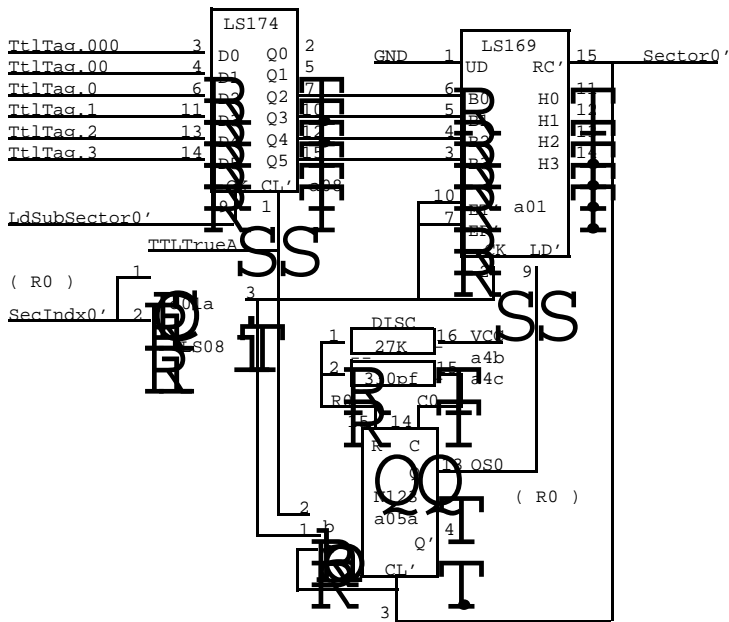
LS174
TtlTag.000 3 D0 Q0 2
TtlTag.00 4 D1 Q1 5
TtlTag.0 6 D2 Q2 7
TtlTag.1 11 D3 Q3 10
TtlTag.2 13 D4 Q4 12
TtlTag.3 14 D5 Q5 15
CL' a00
LdSubSector0' 9 1
TTLTrueA
GND 1 UD LS169 RC' 15 Sector0'
6 B0 H0 11
5 B1 H1 12
4 B2 H2 13
3 B3 H3 14
10 a01
7
K LD' 9
( R0 ) 1
SecIndx0' 2 a01a
LS08
3
DISC
1 27K 16 VCC
a4b
2 330pf 15 a4c
R0 C0
14
R C
Q 13 OS0
123
a05a
( R0 )
2
1 b 4
Q'
CL'
3